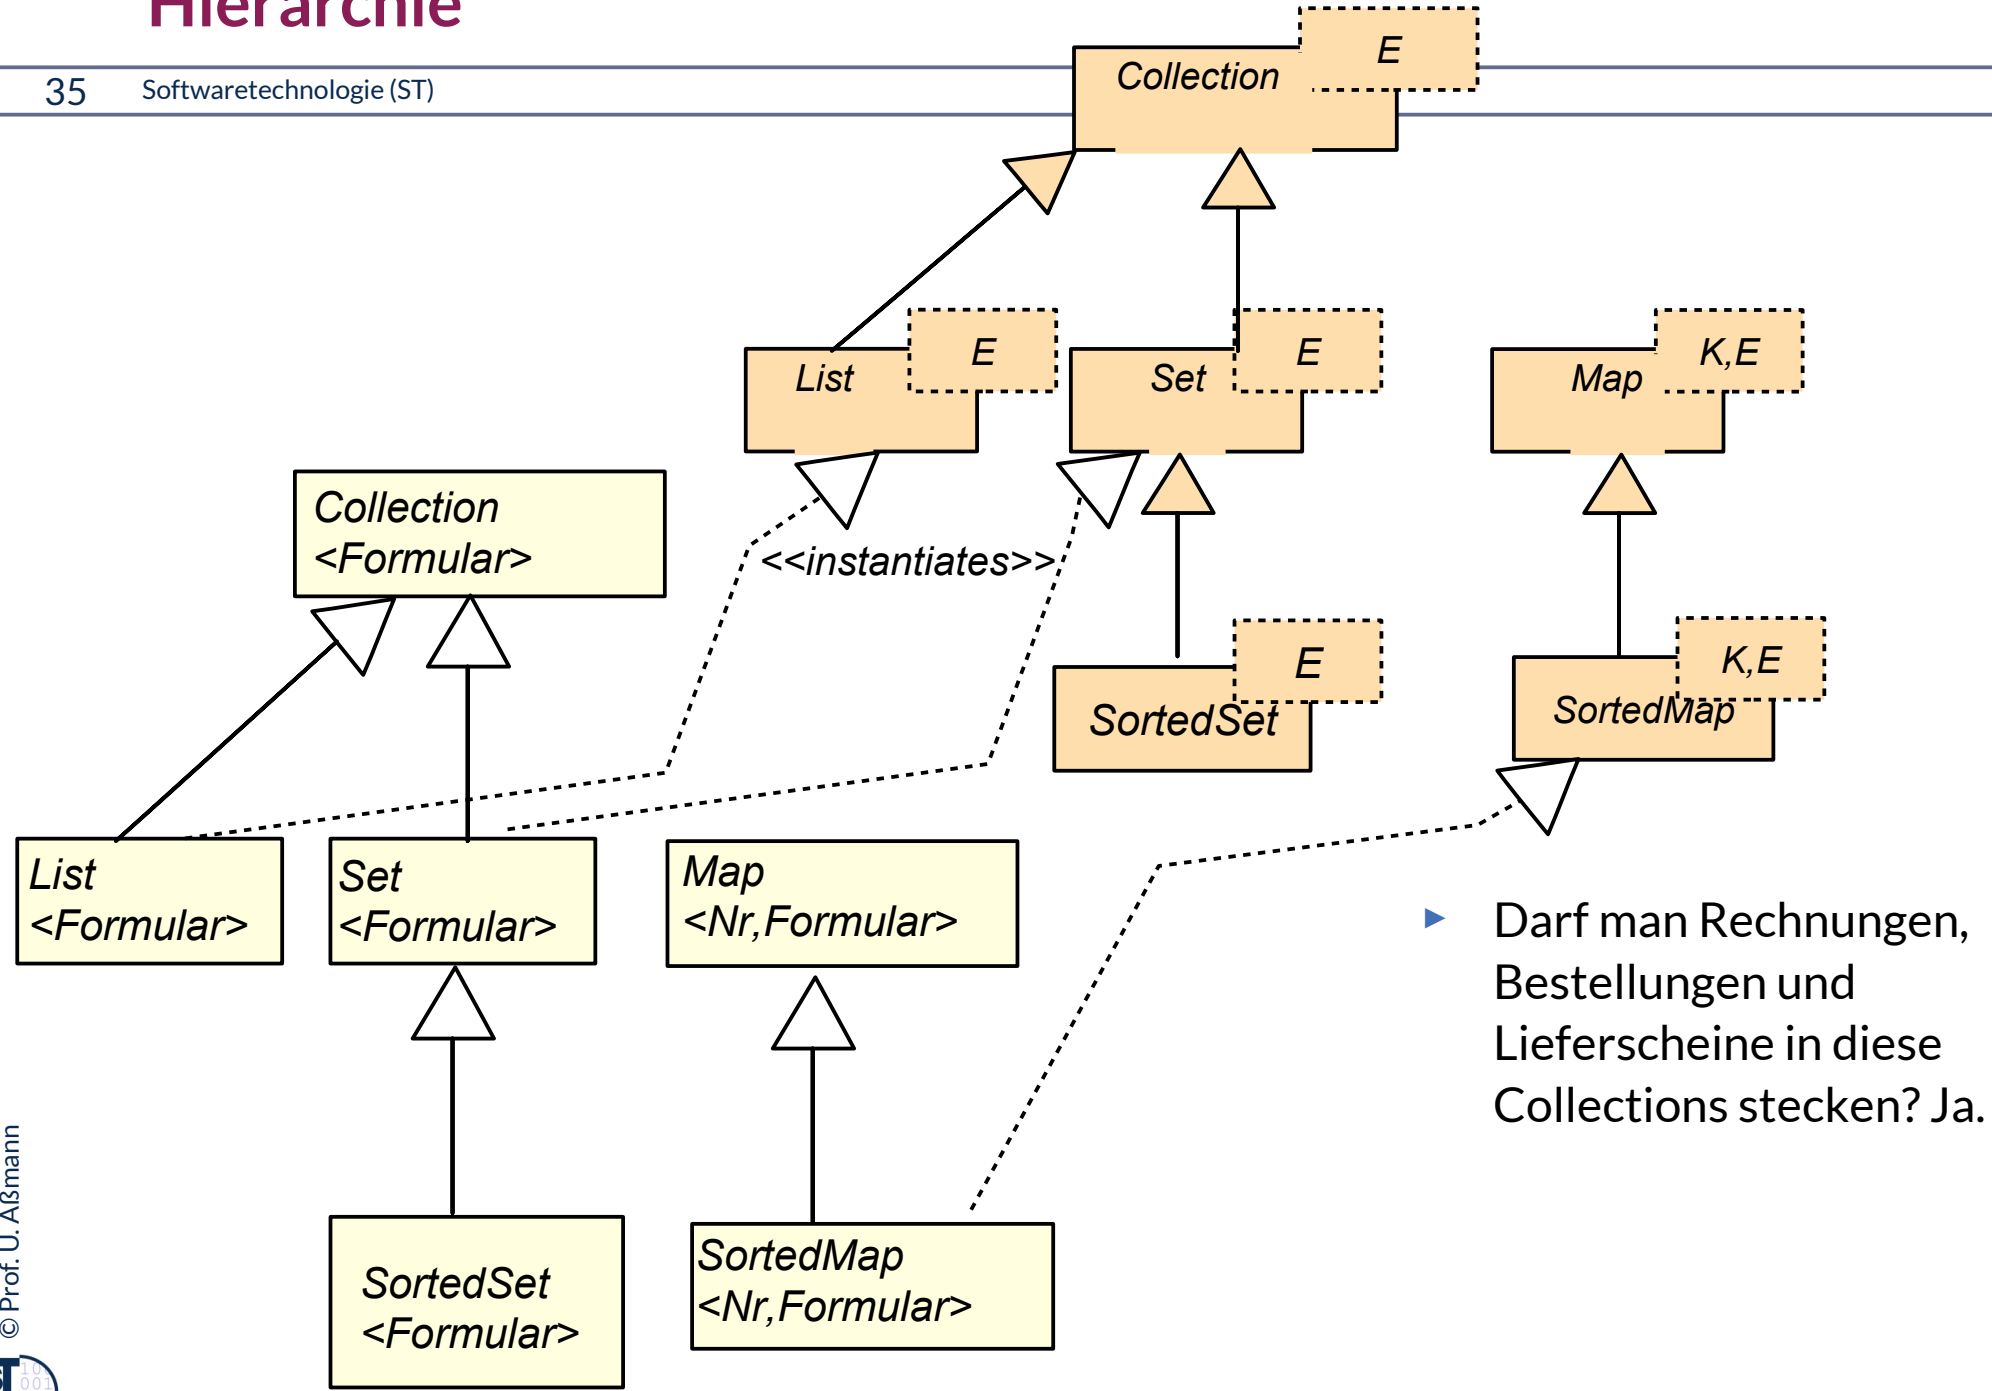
Hierarchie

35 Softwaretechnologie (ST)

Collection E

List E

Set E

Map K,E

Collection <Formular>

<<instantiates>>

SortedSet E

SortedMap K,E

List <Formular>

Set <Formular>

Map <Nr,Formular>

SortedSet <Formular>

SortedMap <Nr,Formular>

▸ Darf man Rechnungen, Bestellungen und Lieferscheine in diese Collections stecken? Ja.

© Prof. U. Aßmann